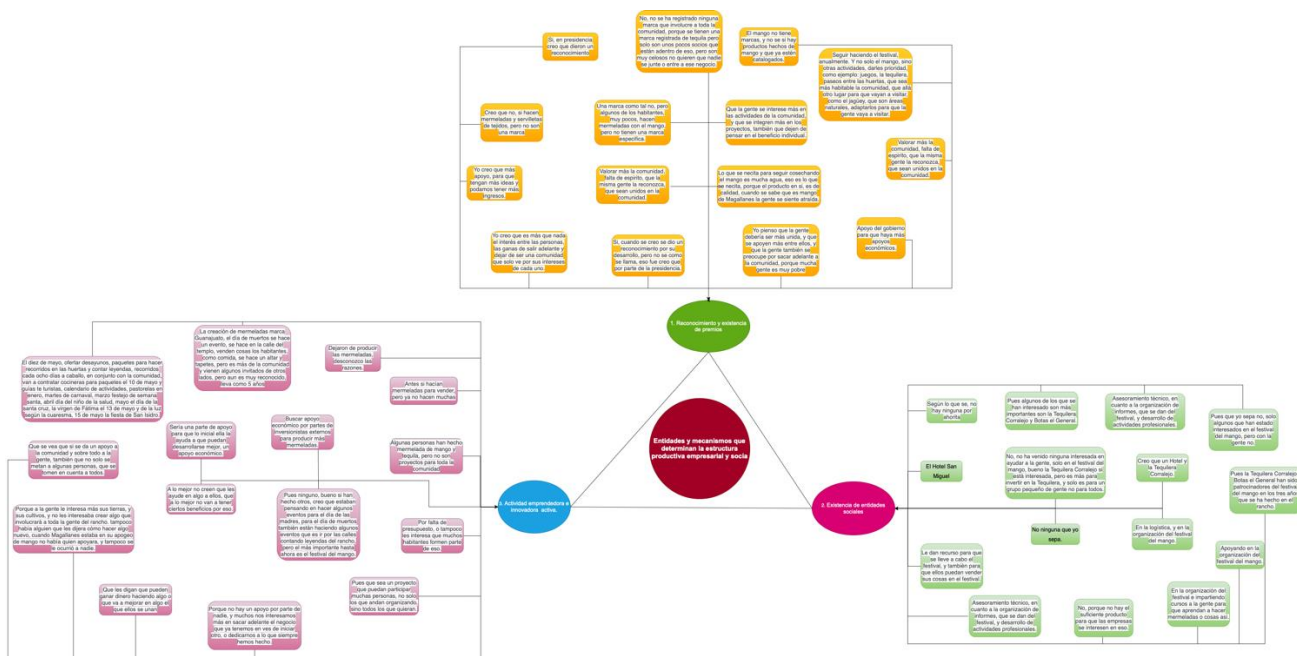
No, no se ha registrado ninguna marca que involucre a toda la comunidad, porque se tienen una marca registrada de tequila pero solo son unos pocos socios que están adentro de eso, pero son muy celosos no quieren que nadie se junte o entre a ese negocio.

Si, en presidencia creo que dieron un reconocimiento.

El mango no tiene marcas, y no se si hay productos hechos de mango y que ya estén catalogados.

Seguir haciendo el festival, anualmente. Y no solo el mango, sino otras actividades, darles prioridad, como ejemplo, juegos, la tequilera, paseos entre las huertas, que sea más habitable la comunidad, que allá otro lugar para que vayan a visitar, como el jagüey, que son áreas naturales, adaptarlos para que la gente vaya a visitar.

Creo que no, si hacen mermeladas y servilletas de tejidos, pero no son una marca

Una marca como tal no, pero algunos de los habitantes, muy pocos, hacen mermeladas con el mango pero no tienen una marca específica.

Que la gente se interese más en las actividades de la comunidad, y que se integren más en los proyectos, también que dejen de pensar en el beneficio individual.

Valorar más la comunidad, falta de espíritu, que la misma gente la reconozca, que sean unidos en la comunidad.

Yo creo que más apoyo, para que tengan más ideas y podamos tener más ingresos.

Valorar más la comunidad, falta de espíritu, que la misma gente la reconozca, que sean unidos en la comunidad.

Lo que se necita para seguir cosechando el mango es mucha agua, eso es lo que se necita, porque el producto en sí, es de calidad, cuando se sabe que es mango de Magallanes la gente se siente atraída.

Yo creo que es más que nada el interés entre las personas, las ganas de salir adelante y dejar de ser una comunidad que solo ve por sus intereses de cada uno.

Si, cuando se creo se dio un reconocimiento por su desarrollo, pero no se como se llama, eso fue creo que por parte de la presidencia.

Yo pienso que la gente debería ser más unida, y que se apoyen más entre ellos, y que la gente también se preocupe por sacar adelante a la comunidad, porque mucha gente es muy pobre

Apoyo del gobierno para que haya más apoyos económicos.

1. Reconocimiento y existencia de premios

La creación de mermeladas marca Guanajuato, el día de muertos se hace un evento, se hace en la calle del templo, venden cosas los habitantes, como comida, se hace un altar y papeles, pero es más de la comunidad y vienen algunos invitados de otros lados, pero aun es muy reconocido, lleva como 5 años

Dejaron de producir las mermeladas, desconozco las razones.

El diez de mayo, ofertan desayunos, paquetes para hacer recorridos en las huertas y contar leyendas, recorridos cada ocho días a caballo, en conjunto con la comunidad, van a contratar cocineras para paquetes el 10 de mayo y guías te turistas, calendario de actividades, pastorelas en enero, martes de carnaval, marzo festejo de semana santa, abril día del niño de la salud, mayo el día de la santa cruz, la virgen de Fátima el 13 de mayo y de la luz. Según la cuaresma, 15 de mayo la fiesta de San Isidro.

Antes si hacían mermeladas para vender, pero ya no hacen muchas

Sería una parte de apoyo para que lo inicial ella la ayuda a que puedan desarrollarse mejor, un apoyo económico.

Buscar apoyo económico por partes de inversionistas externos para producir más mermeladas.

Algunas personas han hecho mermeladas de mango y tequila, pero no son proyectos para toda la comunidad.

Que se vea que si se da un apoyo a la comunidad y sobre todo a la gente, también que no solo se metan a algunas personas, que se tomen en cuenta a todos.

A lo mejor no creen que les ayude en algo a ellos, que a lo mejor no van a tener ciertos beneficios por eso

Pues ninguno, bueno si han hecho otros, creo que estaban pensando en hacer algunos eventos para el día de las madres, para el día de muertos también están haciendo algunos eventos que es ir por las calles contando leyendas del rancho, pero el más importante hasta ahora es el festival del mango.

Porque a la gente le interesa más sus tierras, y sus cultivos, y no les interesaba crear algo que involucrará a toda la gente del rancho, tampoco había alguien que les dijera cómo hacer algo nuevo, cuando Magallanes estaba en su apogeo de mango no había quien apoyara, y tampoco se le ocurrió a nadie.

Por falta de presupuesto, o tampoco les interesa que muchos habitantes formen parte de eso.

3. Actividad emprendedora e innovadora activa.

Entidades y mecanismos que determinan la estructura productiva empresarial y social

Que les digan que pueden ganar dinero haciendo algo o que va a mejorar en algo el que ellos se unan.

Porque no hay un apoyo por parte de nadie, y muchos nos interesamos más en sacar adelante el negocio que ya tenemos en vez de iniciar otro, o dedicamos a lo que siempre hemos hecho.

Pues que sea un proyecto que puedan participar muchas personas, no solo los que andan organizando, sino todos los que quieran.

2. Existencia de entidades sociales

Según lo que se, no hay ninguna por ahorita.

Pues algunos de los que se han interesado son más importantes son la Tequilera Corralejo y Botas el General.

Asesoramiento técnico, en cuanto a la organización de informes, que se dan del festival, y desarrollo de actividades profesionales.

Pues que yo sepa no, solo algunos que han estado interesados en el festival del mango, pero con la gente no.

El Hotel San Miguel

No, no ha venido ninguna interesada en ayudar a la gente, solo en el festival del mango, bueno la Tequilera Corralejo si está interesada, pero es más para invertir en la Tequilera, y solo es para un grupo pequeño de gente no para todos.

Creo que un Hotel y la Tequilera Corralejo.

Pues la Tequilera Corralejo, Botas el General han sido patrocinadores del festival del mango en los tres años que se ha hecho en el rancho.

No ninguna que yo sepa.

En la logística, y en la organización del festival del mango.

Le dan recurso para que se lleve a cabo el festival, y también para que ellos puedan vender sus cosas en el festival

Apoyando en la organización del festival del mango.

Asesoramiento técnico, en cuanto a la organización de informes, que se dan del festival, y desarrollo de actividades profesionales.

No, porque no hay el suficiente producto para que las empresas se interesen en eso.

En la organización del festival e impartiendo cursos a la gente para que aprendan a hacer mermeladas o cosas así.